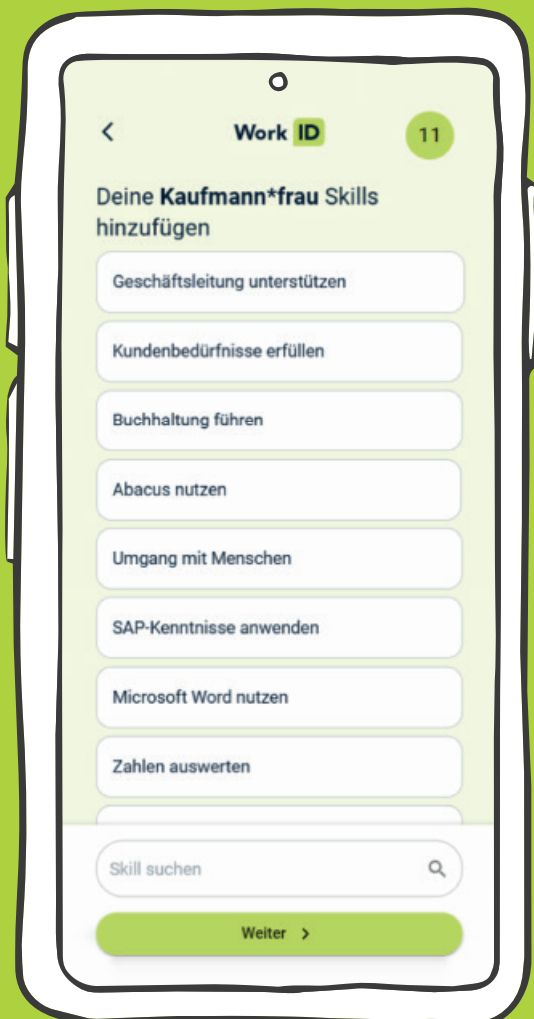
<

Work ID

11

Deine **Kaufmann*frau** Skills hinzufügen

Geschäftsleitung unterstützen

Kundenbedürfnisse erfüllen

Buchhaltung führen

Abacus nutzen

Umgang mit Menschen

SAP-Kenntnisse anwenden

Microsoft Word nutzen

Zahlen auswerten

Skill suchen

Weiter >